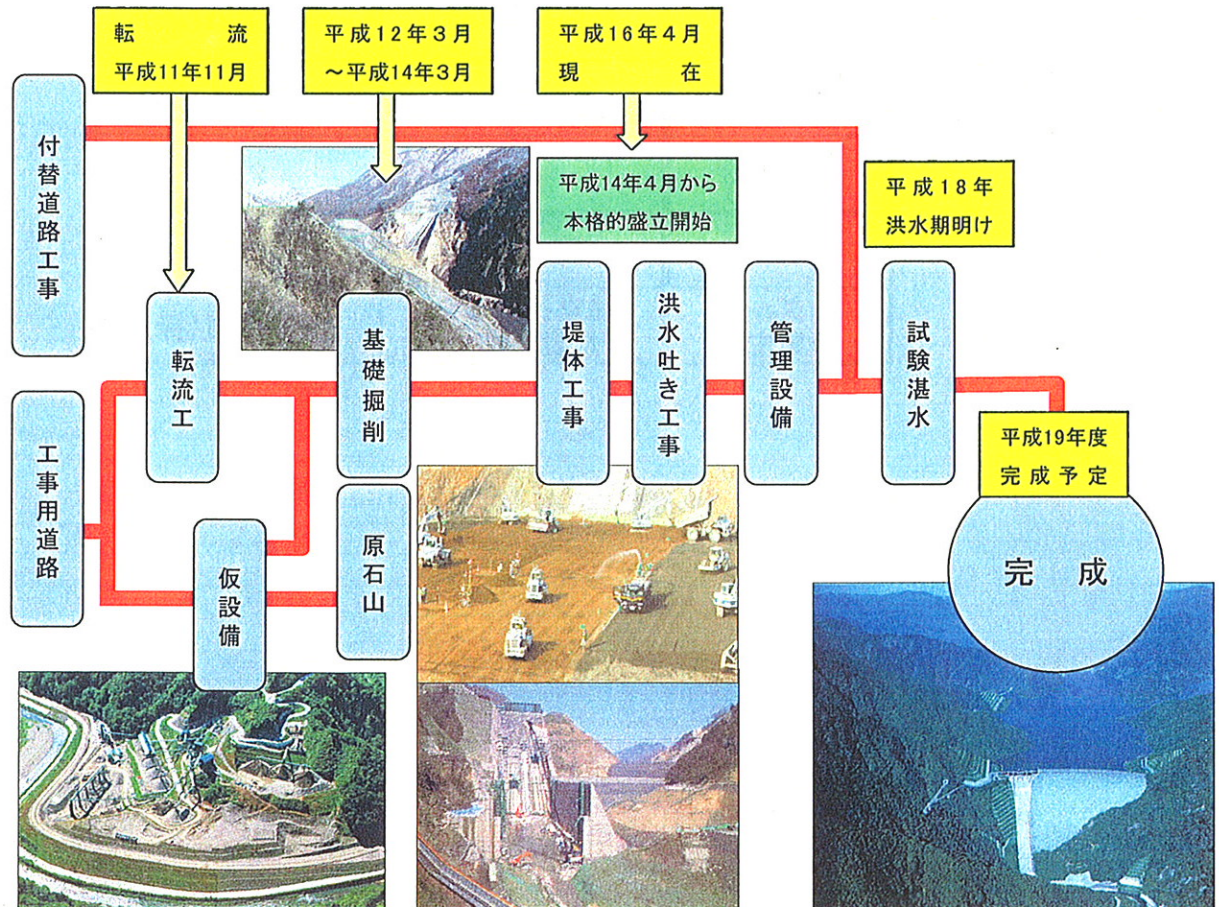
転流
平成11年11月

平成12年3月
～平成14年3月

平成16年4月
現在

付替道路工事

平成14年4月から
本格的盛立開始

平成18年
洪水期明け

転流工

基礎掘削

堤体工事

洪水吐き工事

管理設備

試験湛水

平成19年度
完成予定

工事用道路

仮設備

原石山

完成